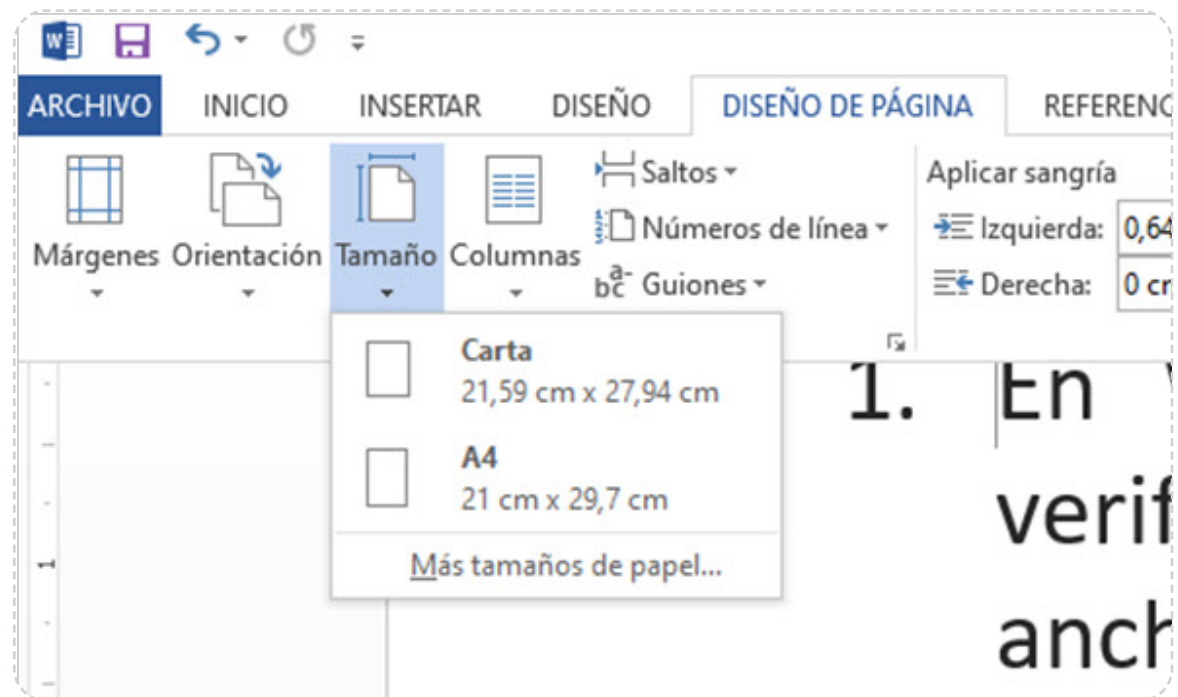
ARCHIVO INICIO INSERTAR DISEÑO DISEÑO DE PÁGINA REFERENC

Márgenes Orientación Tamaño Columnas

Saltos
Números de línea
Guiones

Aplicar sangría
Izquierda: 0,64
Derecha: 0 cr

Carta
21,59 cm x 27,94 cm

A4
21 cm x 29,7 cm

Más tamaños de papel...

1. En
verif
anch